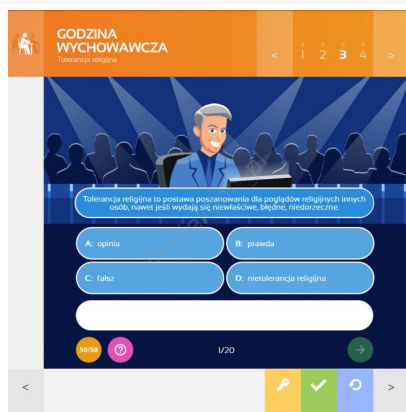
GODZINA WYCHOWAWCZA
Tolerancja religijna

<
1 2 3 4
>

Tolerancja religijna to postawa poszanowania dla poglądów religijnych innych osób, nawet jeśli wydają się niewłaściwe, błędne, niedorzeczne.

A: opinia
B: prawda
C: fałsz
D: nietolerancja religijna

50/50
?
1/20

<
>